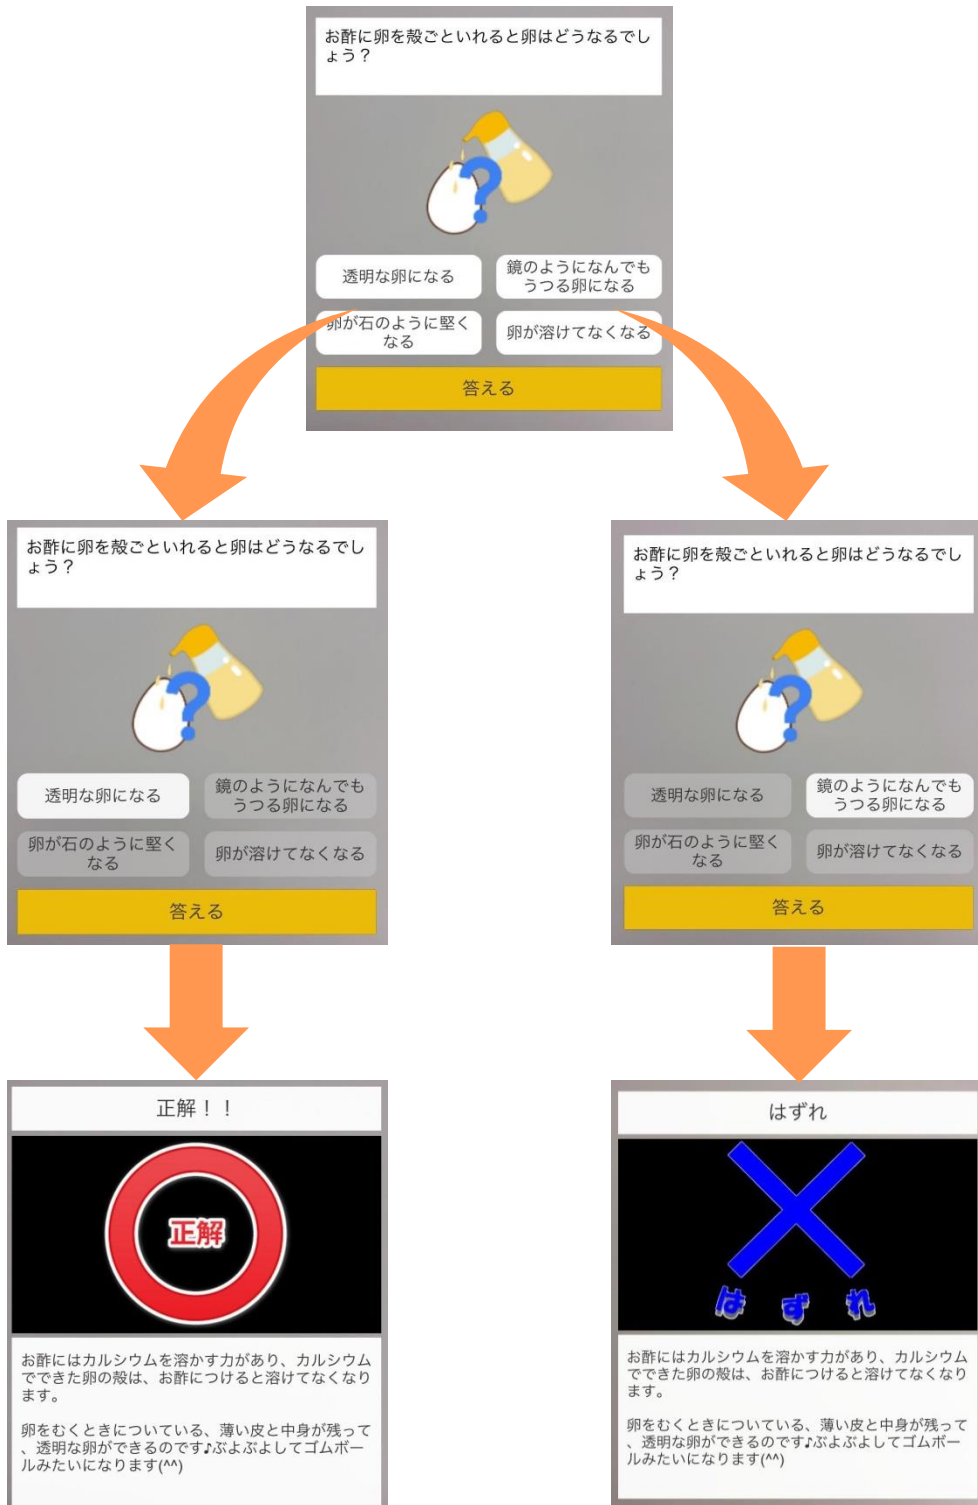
お酢に卵を殻ごといれると卵はどうなるでしょう？

透明な卵になる

鏡のようになんでもうつる卵になる

卵が石のように堅くなる

卵が溶けてなくなる

答える

お酢に卵を殻ごといれると卵はどうなるでしょう？

透明な卵になる

鏡のようになんでもうつる卵になる

卵が石のように堅くなる

卵が溶けてなくなる

答える

正解！！

正解

お酢にはカルシウムを溶かす力があり、カルシウムでできた卵の殻は、お酢につけると溶けてなくなります。

卵をむくときについている、薄い皮と中身が残って、透明な卵ができるのです♪ぷよぷよしてゴムボールみたいになります(^^)

お酢に卵を殻ごといれると卵はどうなるでしょう？

透明な卵になる

鏡のようになんでもうつる卵になる

卵が石のように堅くなる

卵が溶けてなくなる

答える

はずれ

はずれ

お酢にはカルシウムを溶かす力があり、カルシウムでできた卵の殻は、お酢につけると溶けてなくなります。

卵をむくときについている、薄い皮と中身が残って、透明な卵ができるのです♪ぷよぷよしてゴムボールみたいになります(^^)